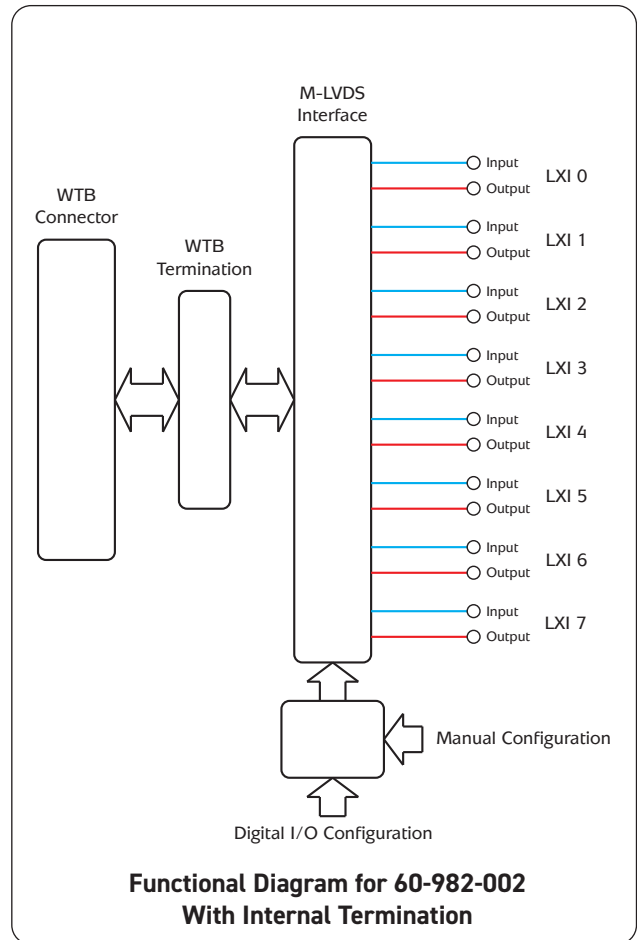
M-LVDS Interface

WTB Connector

WTB Termination

Input
Output
LXI 0

Input
Output
LXI 1

Input
Output
LXI 2

Input
Output
LXI 3

Input
Output
LXI 4

Input
Output
LXI 5

Input
Output
LXI 6

Input
Output
LXI 7

Manual Configuration

Digital I/O Configuration

**Functional Diagram for 60-982-002 With Internal Termination**